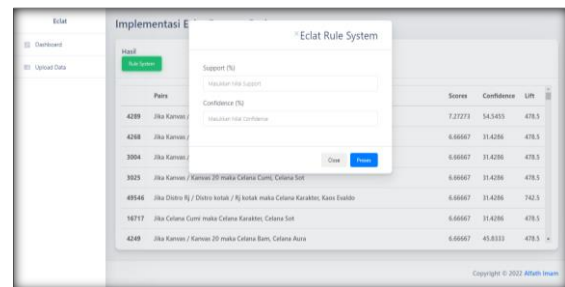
Eclat

Dashboard

Upload Data

Implementasi E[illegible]

Hasil

Rule System

Eclat Rule System

Support (%)

Masukkan nilai Support

Confidence (%)

Masukkan nilai Confidence

Close

Proses

| | Pairs | Scores | Confidence | Lift |
|---|---|---|---|---|
| 4289 | Jika Kanvas / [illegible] | 7.27273 | 54.5455 | 478.5 |
| 4268 | Jika Kanvas / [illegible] | 6.66667 | 31.4286 | 478.5 |
| 3004 | Jika Kanvas / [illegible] | 6.66667 | 31.4286 | 478.5 |
| 3025 | Jika Kanvas / Kanvas 20 maka Celana Cumi, Celana Sot | 6.66667 | 31.4286 | 478.5 |
| 49546 | Jika Distro Rj / Distro kotak / Rj kotak maka Celana Karakter, Kaos Evaldo | 6.66667 | 31.4286 | 742.5 |
| 16717 | Jika Celana Cumi maka Celana Karakter, Celana Sot | 6.66667 | 31.4286 | 478.5 |
| 4249 | Jika Kanvas / Kanvas 20 maka Celana Bam, Celana Aura | 6.66667 | 45.8333 | 478.5 |

Copyright © 2022 Alfath Imam